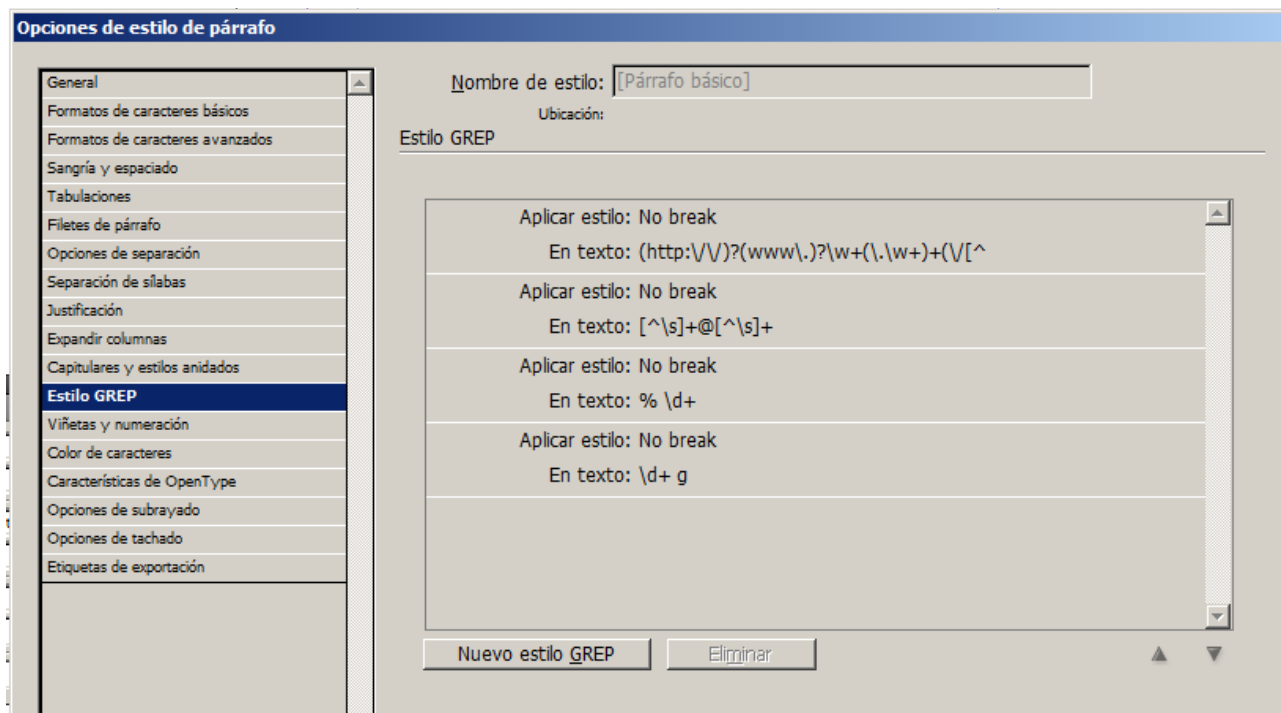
Opciones de estilo de párrafo

General
Formatos de caracteres básicos
Formatos de caracteres avanzados
Sangría y espaciado
Tabulaciones
Filetes de párrafo
Opciones de separación
Separación de sílabas
Justificación
Expandir columnas
Capitulares y estilos anidados
Estilo GREP
Viñetas y numeración
Color de caracteres
Características de OpenType
Opciones de subrayado
Opciones de tachado
Etiquetas de exportación

Nombre de estilo: [Párrafo básico]
Ubicación:
Estilo GREP

Aplicar estilo: No break
En texto: (http:\/\/)?(www\.)?\w+(\.\w+)+(\/[^

Aplicar estilo: No break
En texto: [^\s]+@[^\s]+

Aplicar estilo: No break
En texto: % \d+

Aplicar estilo: No break
En texto: \d+ g

Nuevo estilo GREP
Eliminar